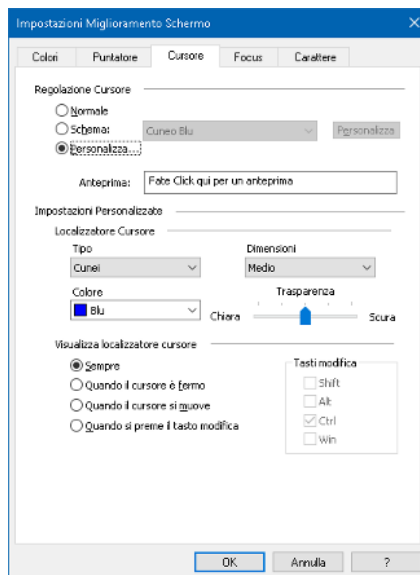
Impostazioni Miglioramento Schermo

Colori | Puntatore | Cursore | Focus | Carattere

Regolazione Cursore

Normale

Schema: Cuneo Blu Personalizza

Personalizza...

Anteprima: Fate Click qui per un anteprima

Impostazioni Personalizzate

Localizzatore Cursore

Tipo
Cunei

Dimensioni
Medio

Colore
Blu

Trasparenza
Chiara Scura

Visualizza localizzatore cursore

Sempre

Quando il cursore è fermo

Quando il cursore si muove

Quando si preme il tasto modifica

Tasti modifica
Shift
Alt
Ctrl
Win

OK | Annulla | ?